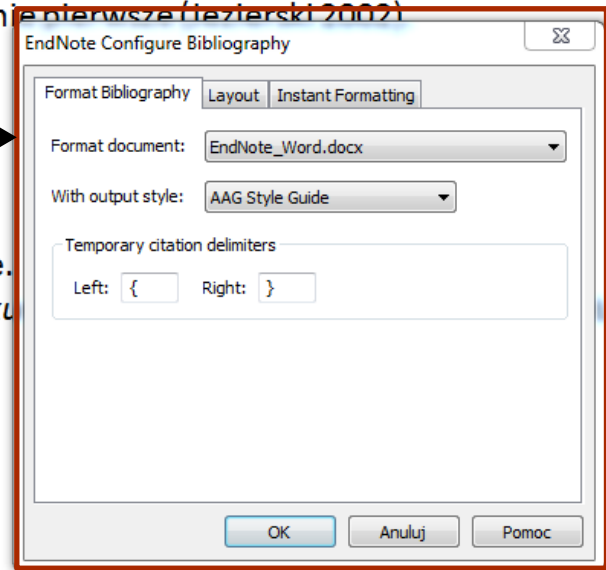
nie pierwsze (Jezierski 2002)

EndNote Configure Bibliography

Format Bibliography | Layout | Instant Formatting

Format document: EndNote_Word.docx

With output style: AAG Style Guide

Temporary citation delimiters

Left: {  Right: }

e.
u

OK | Anuluj | Pomoc